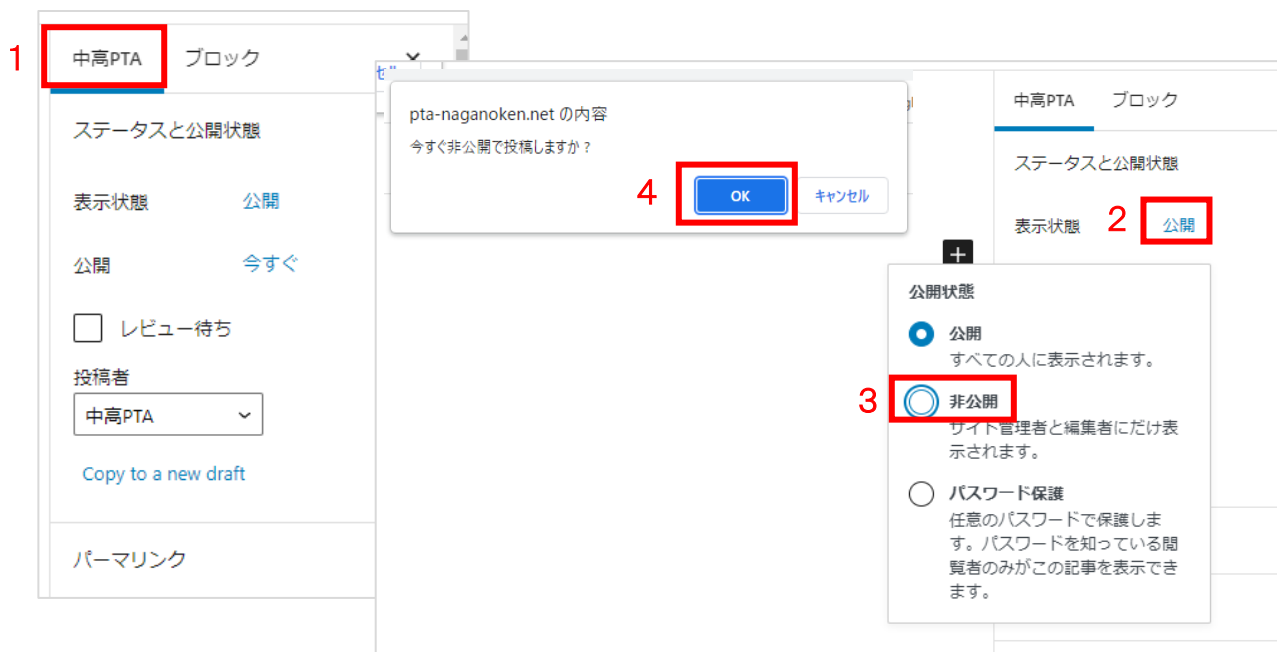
1
中高PTA ブロック ×

ステータスと公開状態

表示状態 公開

公開 今すぐ

レビュー待ち

投稿者
中高PTA

Copy to a new draft

パーマリンク

pta-naganoken.net の内容
今すぐ非公開で投稿しますか？

4
OK
キャンセル

中高PTA ブロック

ステータスと公開状態

表示状態 2 公開

公開状態

公開
すべての人に表示されます。

3
非公開
サイト管理者と編集者にだけ表示されます。

パスワード保護
任意のパスワードで保護します。パスワードを知っている閲覧者のみがこの記事を表示できます。